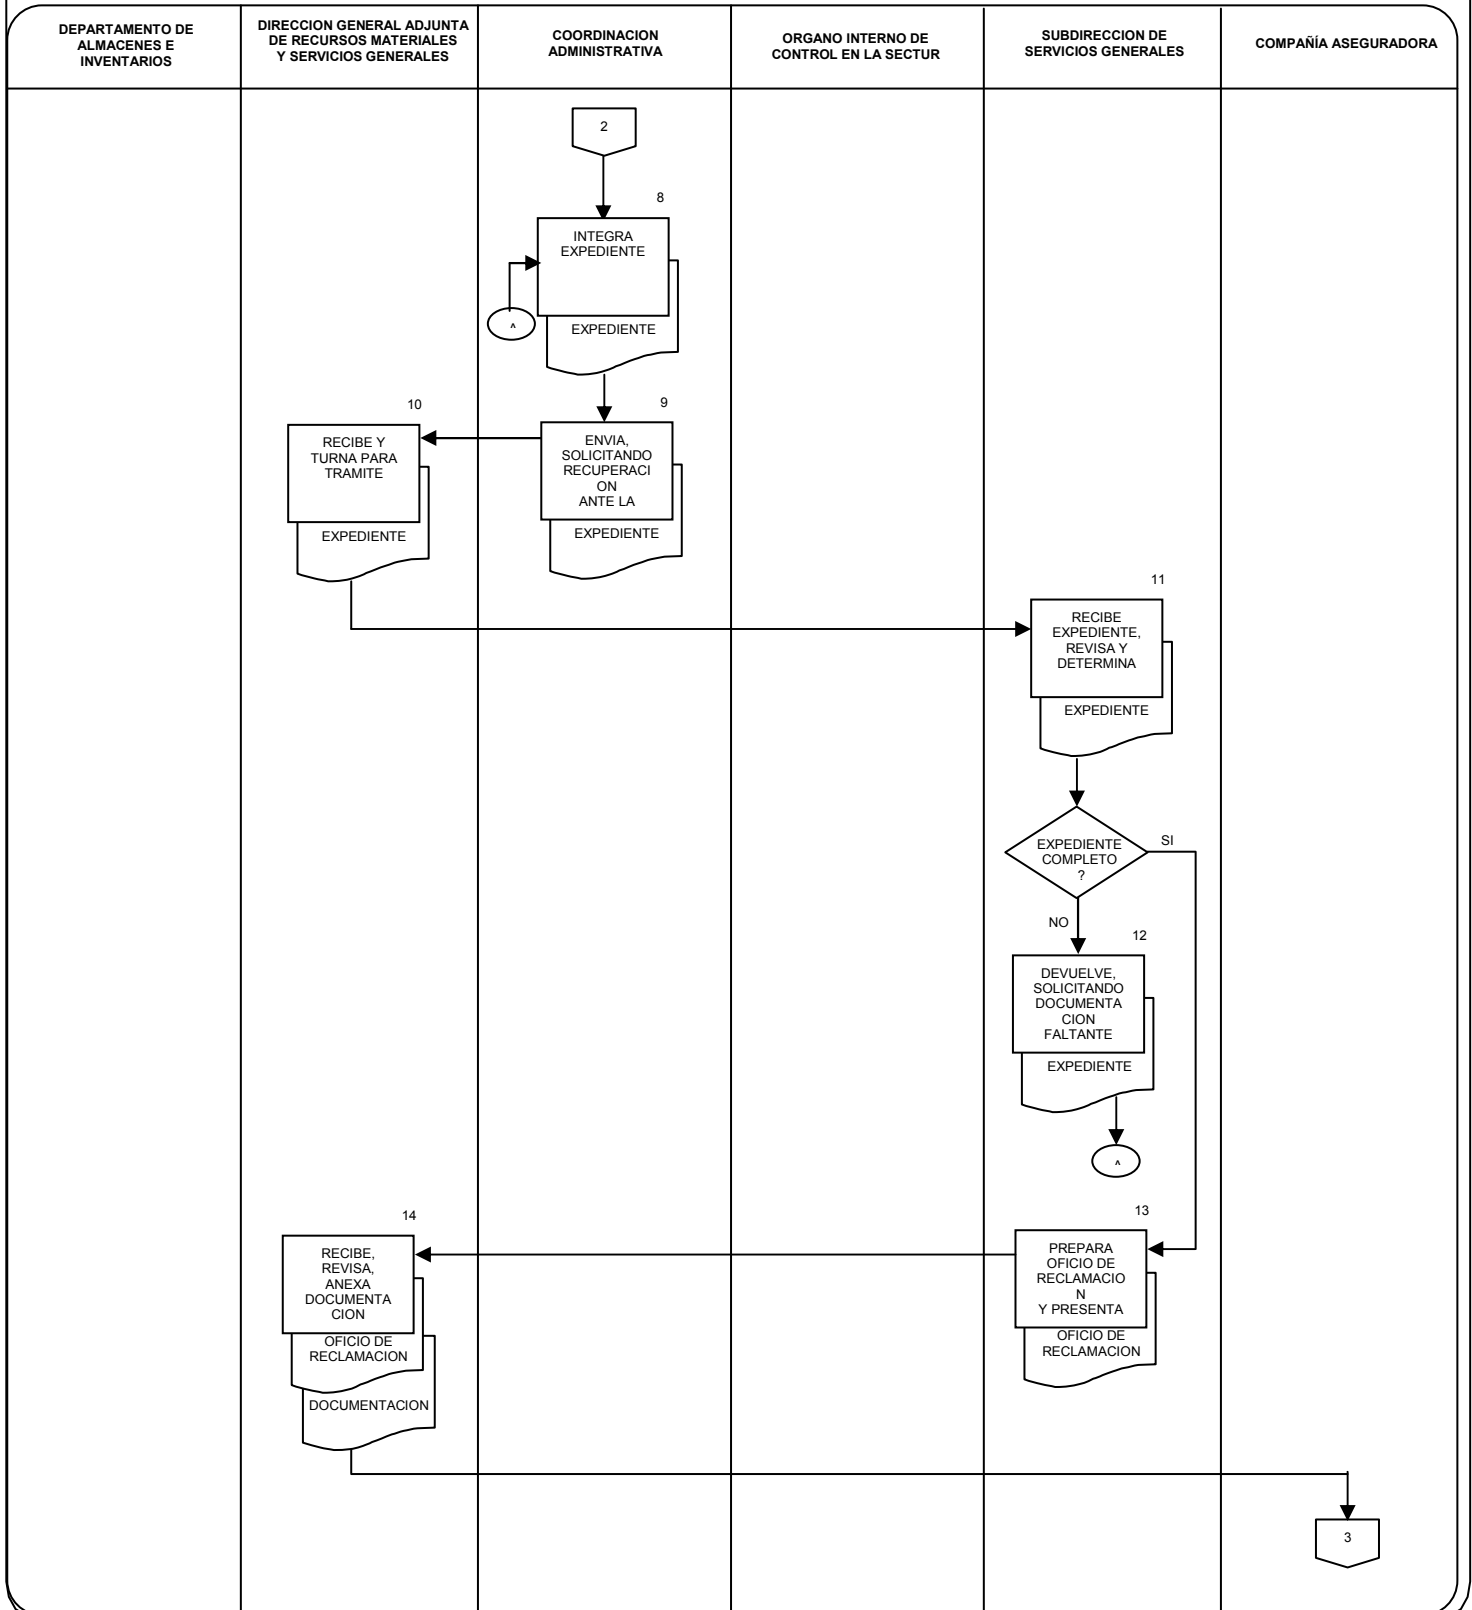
DEPARTAMENTO DE ALMACENES E INVENTARIOS

DIRECCION GENERAL ADJUNTA DE RECURSOS MATERIALES Y SERVICIOS GENERALES

COORDINACION ADMINISTRATIVA

ORGANO INTERNO DE CONTROL EN LA SECTUR

SUBDIRECCION DE SERVICIOS GENERALES

COMPAÑÍA ASEGURADORA

2

8

INTEGRA EXPEDIENTE

EXPEDIENTE

A

9

ENVIA, SOLICITANDO RECUPERACI ON ANTE LA

EXPEDIENTE

10

RECIBE Y TURNA PARA TRAMITE

EXPEDIENTE

11

RECIBE EXPEDIENTE, REVISA Y DETERMINA

EXPEDIENTE

EXPEDIENTE COMPLETO ?

SI

NO

12

DEVUELVE, SOLICITANDO DOCUMENTA CION FALTANTE

EXPEDIENTE

A

13

PREPARA OFICIO DE RECLAMACIO N Y PRESENTA

OFICIO DE RECLAMACION

14

RECIBE, REVISA, ANEXA DOCUMENTA CION

OFICIO DE RECLAMACION

DOCUMENTACION

3